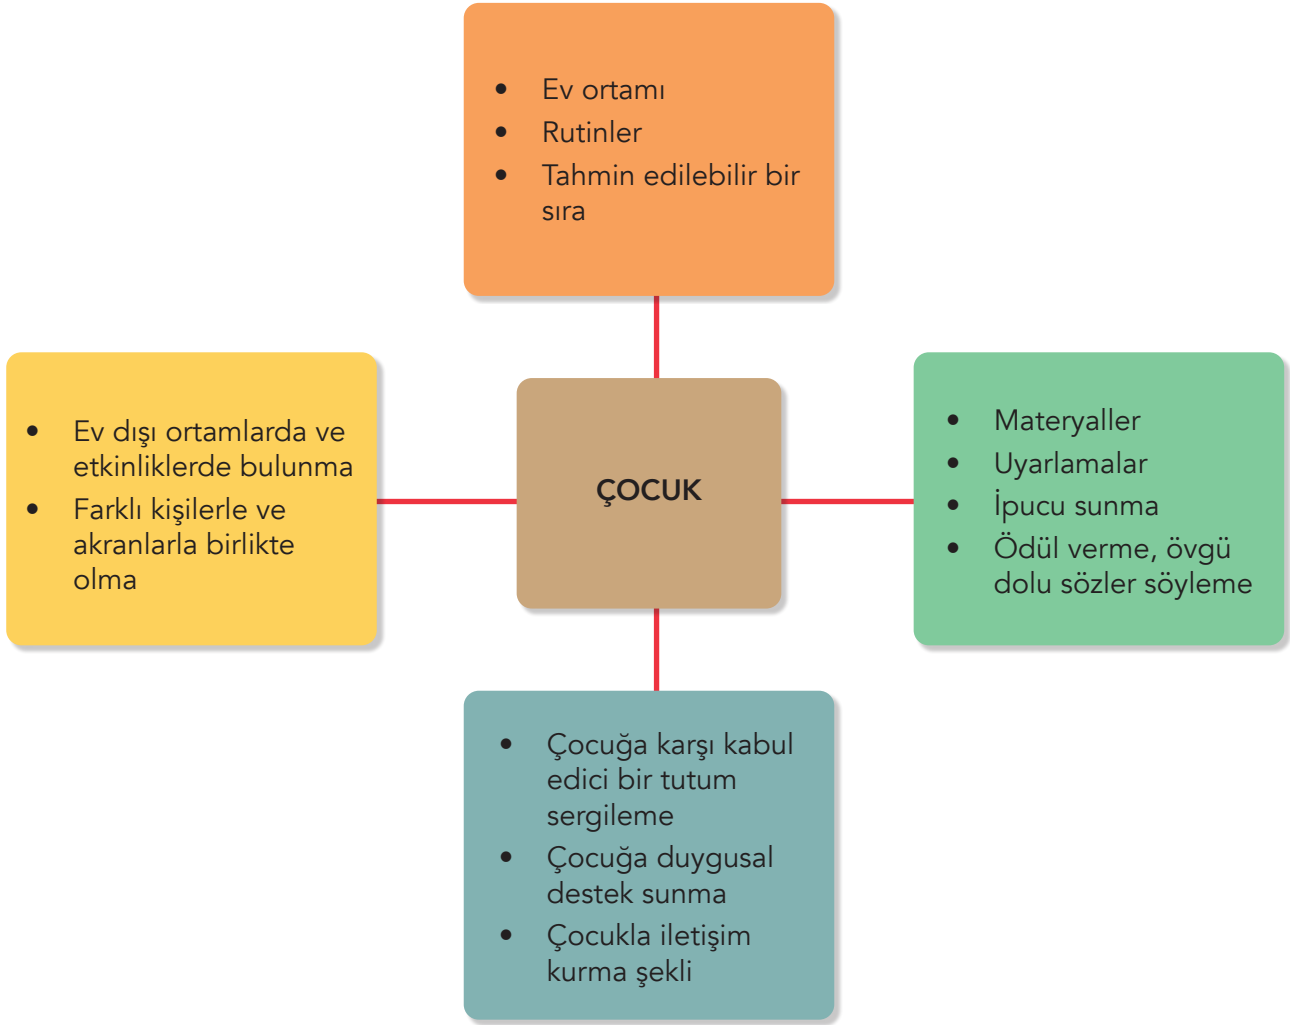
- Ev ortamı
- Rutinler
- Tahmin edilebilir bir sıra

- Ev dışı ortamlarda ve etkinliklerde bulunma
- Farklı kişilerle ve akranlarla birlikte olma

ÇOCUK

- Materyaller
- Uyarlamalar
- İpucu sunma
- Ödül verme, övgü dolu sözler söyleme

- Çocuğa karşı kabul edici bir tutum sergileme
- Çocuğa duygusal destek sunma
- Çocukla iletişim kurma şekli